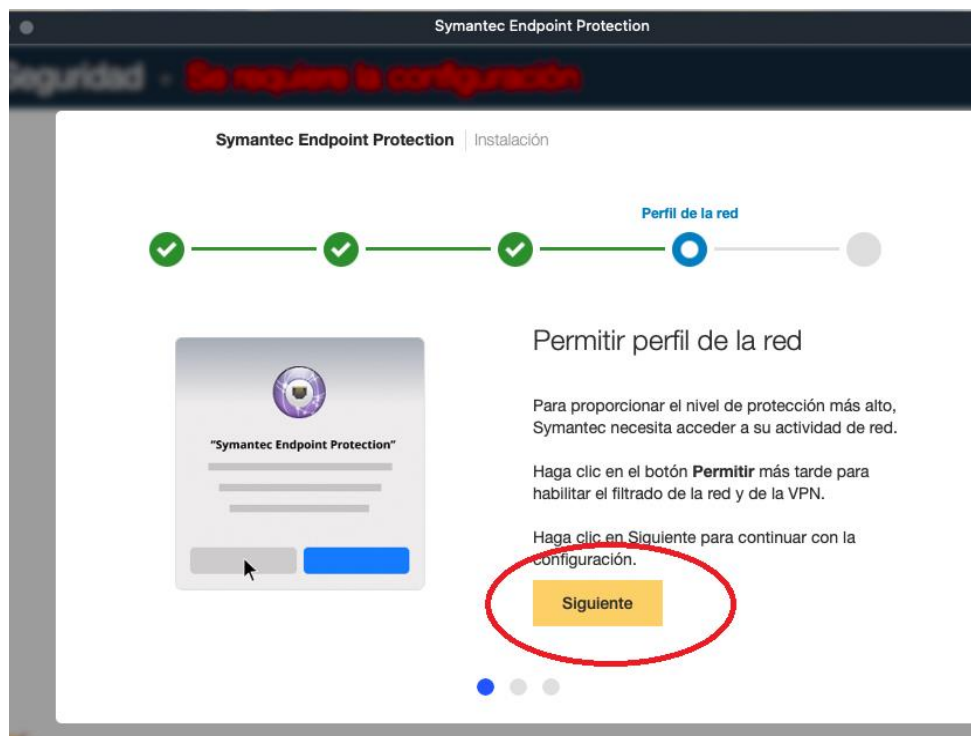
Symantec Endpoint Protection

Seguridad - Se requiere la configuración

Symantec Endpoint Protection | Instalación

Perfil de la red

"Symantec Endpoint Protection"

Permitir perfil de la red

Para proporcionar el nivel de protección más alto, Symantec necesita acceder a su actividad de red.

Haga clic en el botón **Permitir** más tarde para habilitar el filtrado de la red y de la VPN.

Haga clic en Siguiente para continuar con la configuración.

Siguiente